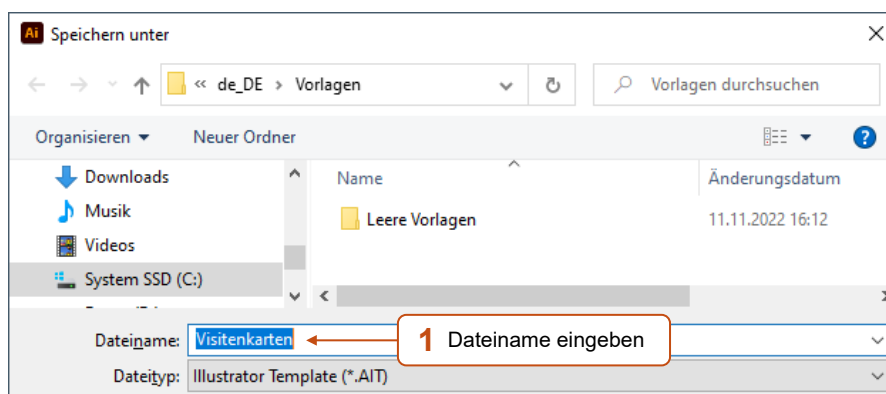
Ai Speichern unter

« de_DE › Vorlagen

Vorlagen durchsuchen

Organisieren ▾ Neuer Ordner

Downloads
Musik
Videos
System SSD (C:)

Name
Änderungsdatum
Leere Vorlagen
11.11.2022 16:12

Dateiname: Visitenkarten

1 Dateiname eingeben

Dateityp: Illustrator Template (*.AIT)